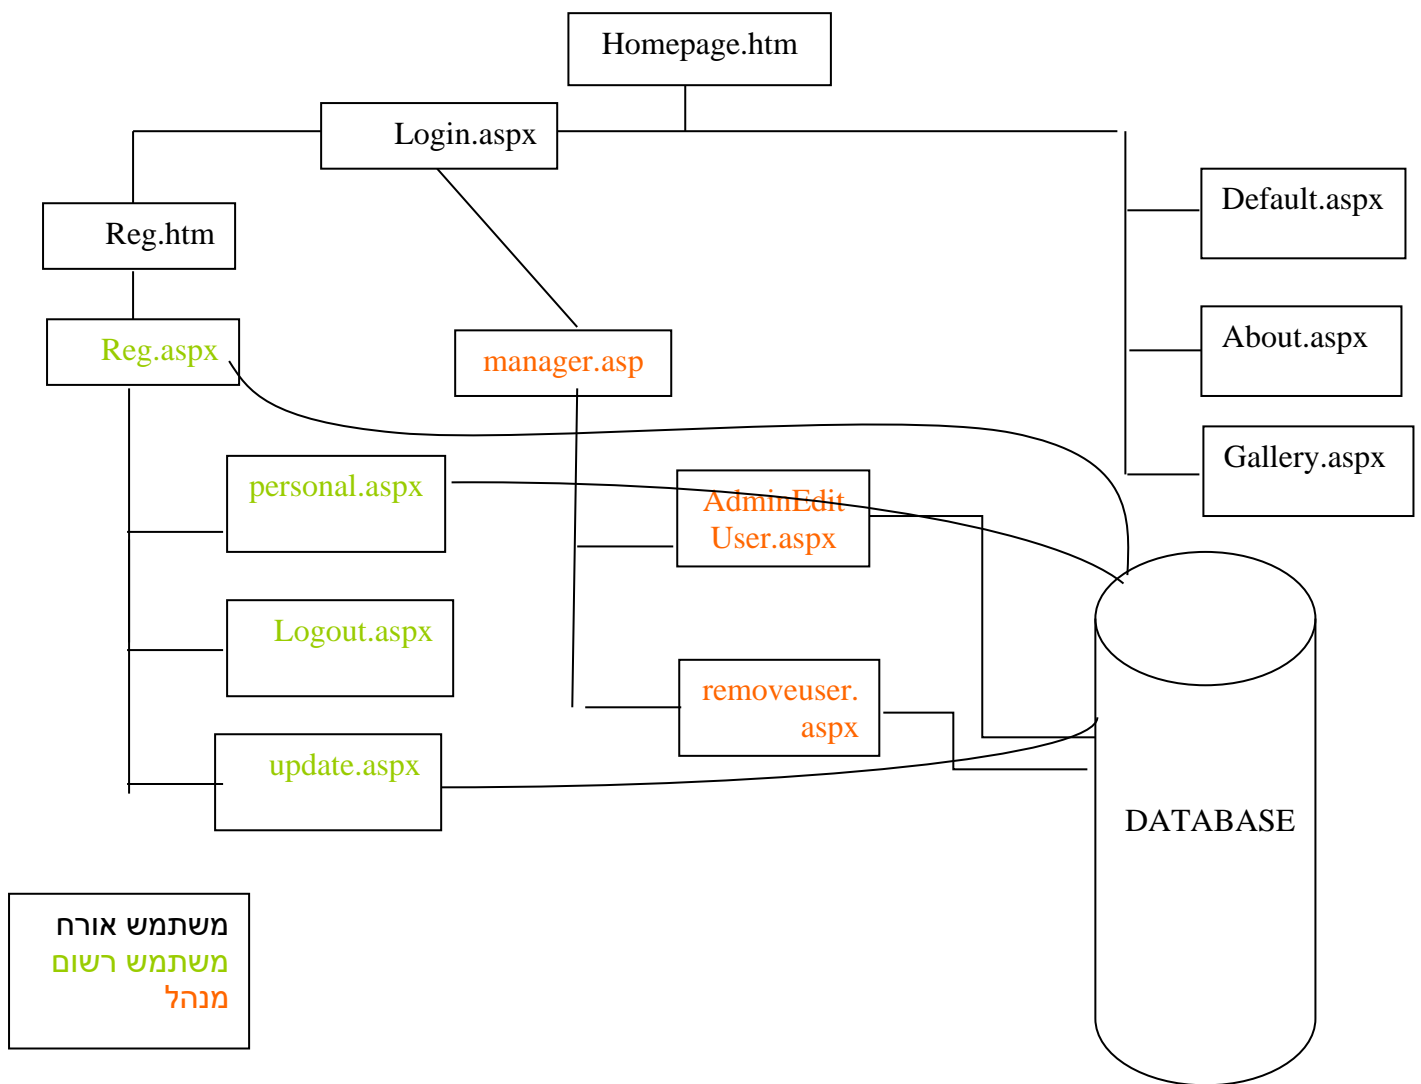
Homepage.htm

Login.aspx

Reg.htm

Reg.aspx

manager.asp

Default.aspx

About.aspx

Gallery.aspx

personal.aspx

AdminEdit User.aspx

Logout.aspx

removeuser. aspx

update.aspx

DATABASE

משתמש אורח
משתמש רשום
מנהל